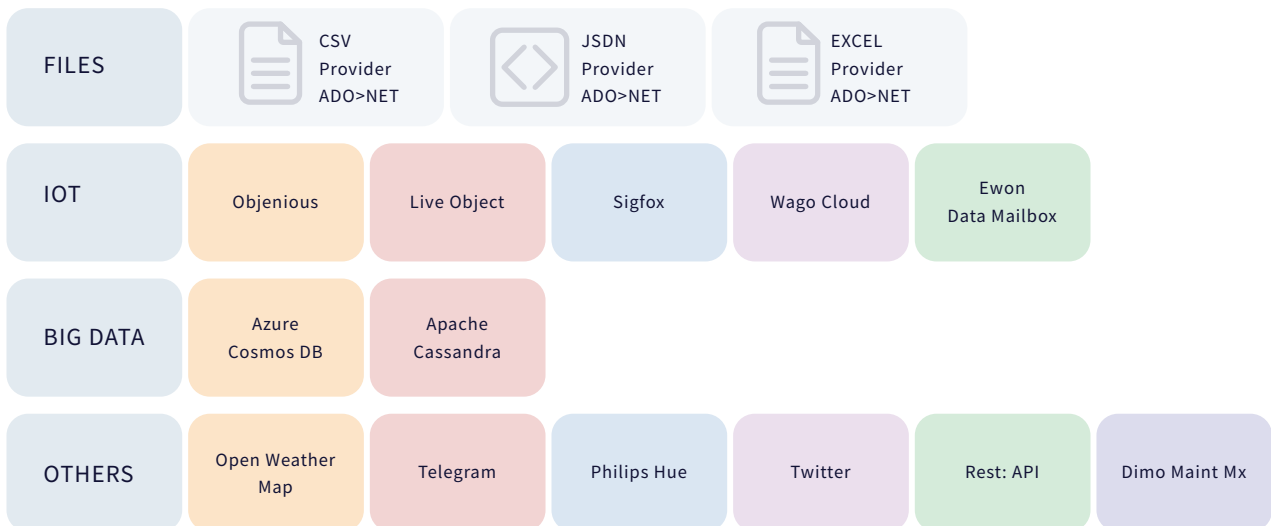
FILES

CSV
Provider
ADO>NET

JSDN
Provider
ADO>NET

EXCEL
Provider
ADO>NET

IOT

Objenious

Live Object

Sigfox

Wago Cloud

Ewon
Data Mailbox

BIG DATA

Azure
Cosmos DB

Apache
Cassandra

OTHERS

Open Weather
Map

Telegram

Philips Hue

Twitter

Rest: API

Dimo Maint Mx